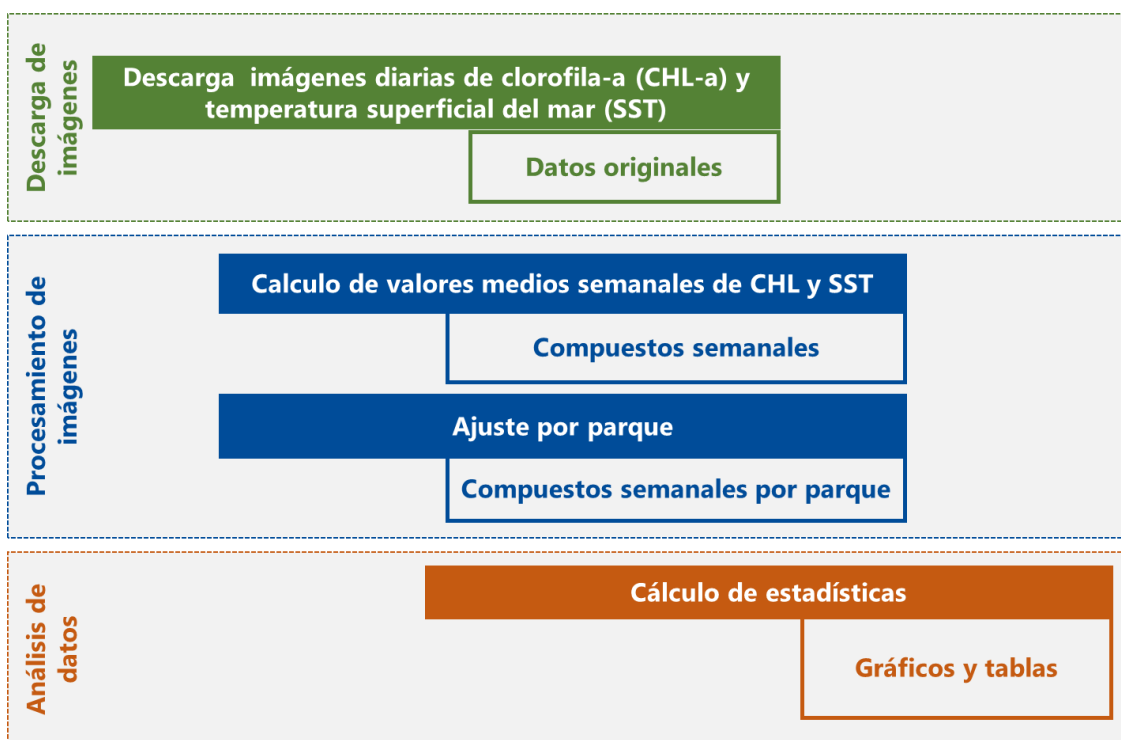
Descarga de imágenes

Descarga imágenes diarias de clorofila-a (CHL-a) y temperatura superficial del mar (SST)

Datos originales

Procesamiento de imágenes

Calculo de valores medios semanales de CHL y SST

Compuestos semanales

Ajuste por parque

Compuestos semanales por parque

Análisis de datos

Cálculo de estadísticas

Gráficos y tablas